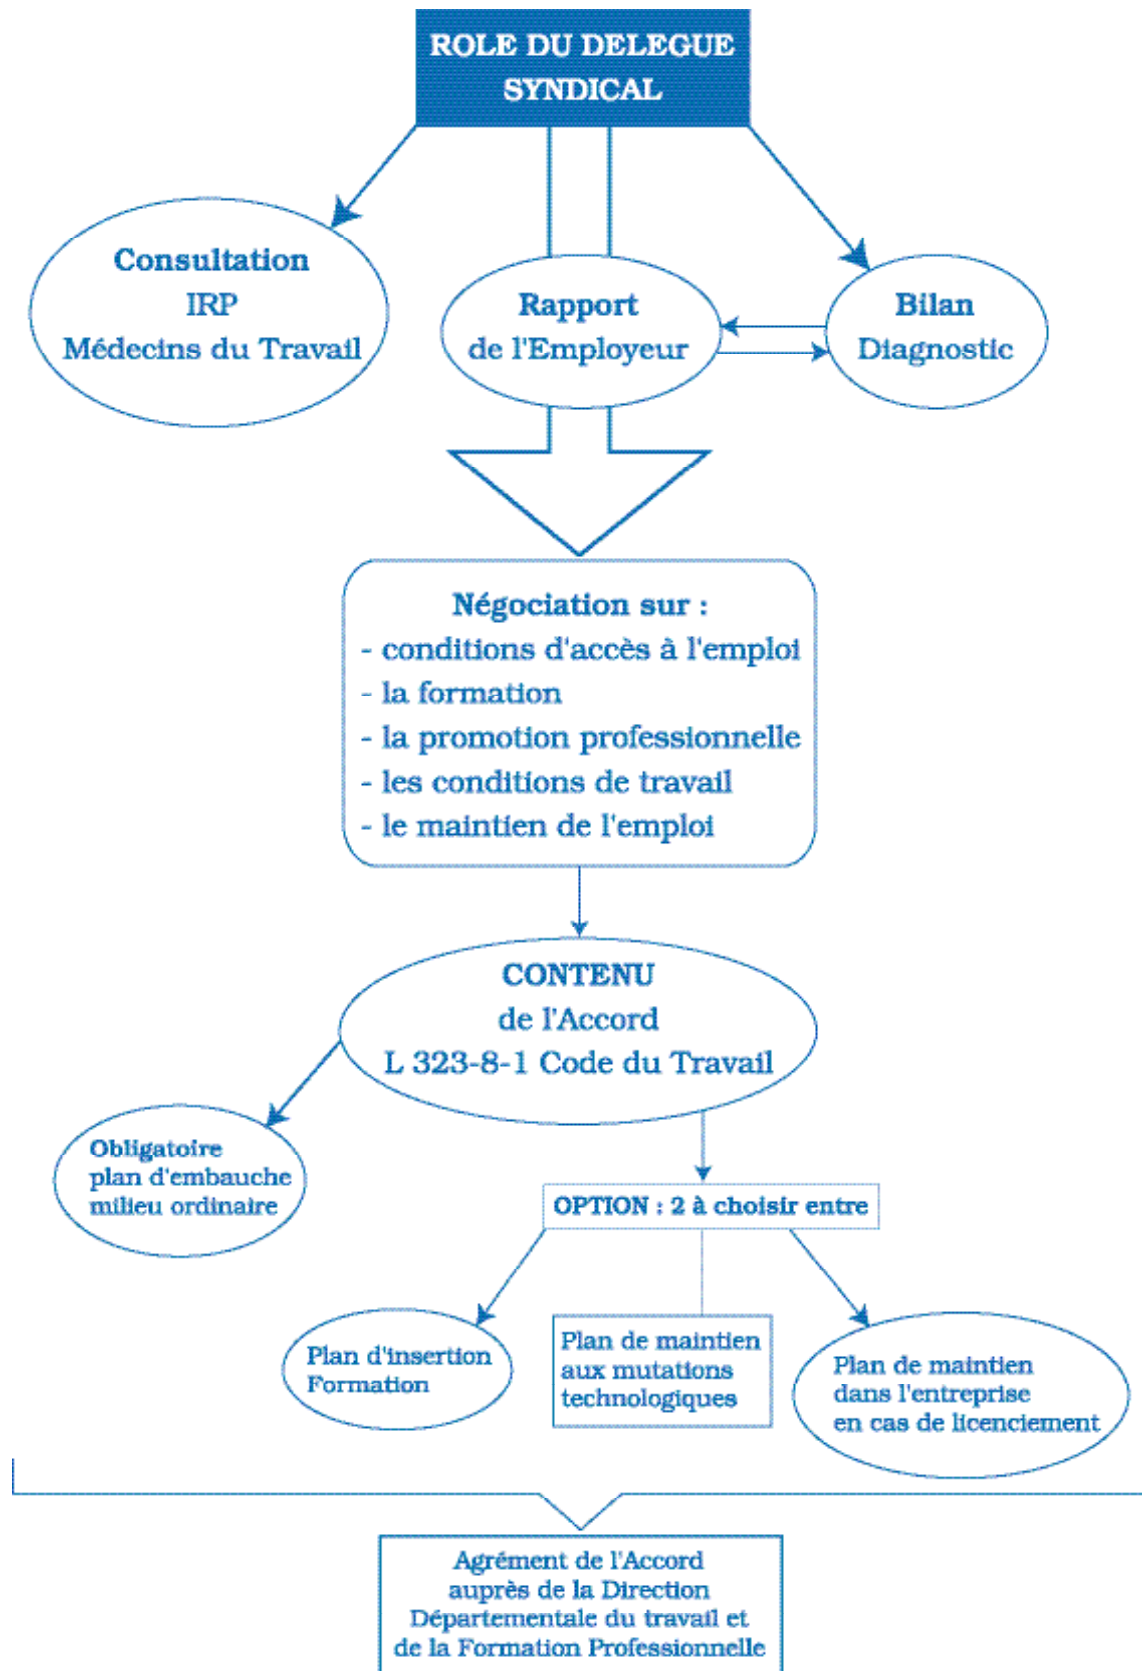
ROLE DU DELEGUE SYNDICAL

Consultation
IRP
Médecins du Travail

Rapport
de l'Employeur

Bilan
Diagnostic

Négociation sur :
- conditions d'accès à l'emploi
- la formation
- la promotion professionnelle
- les conditions de travail
- le maintien de l'emploi

CONTENU
de l'Accord
L 323-8-1 Code du Travail

Obligatoire
plan d'embauche
milieu ordinaire

OPTION : 2 à choisir entre

Plan d'insertion
Formation

Plan de maintien
aux mutations
technologiques

Plan de maintien
dans l'entreprise
en cas de licenciement

Agrément de l'Accord
auprès de la Direction
Départementale du travail et
de la Formation Professionnelle